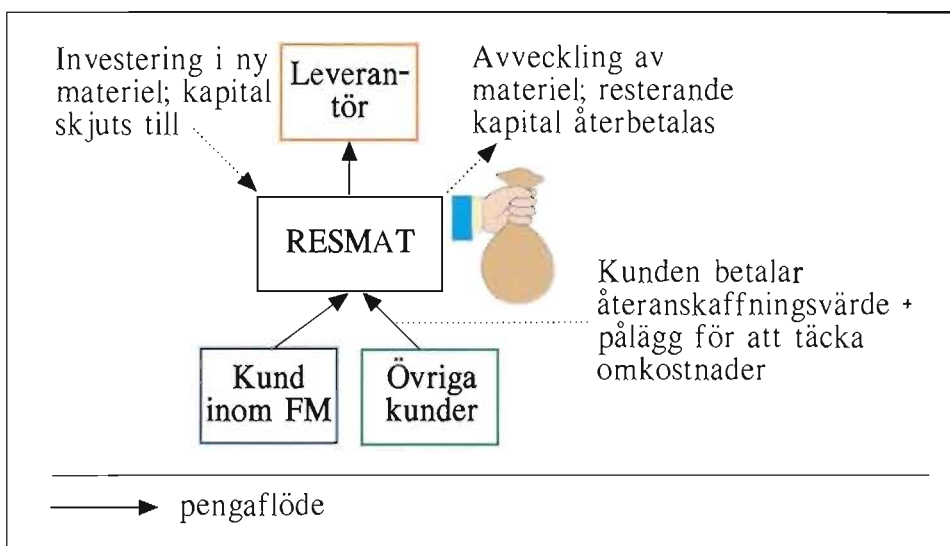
Investering i ny materiel; kapital skjuts till

Leverantör

Avveckling av materiel; resterande kapital återbetalas

RESMAT

Kunden betalar återanskaffningsvärde + pålägg för att täcka omkostnader

Kund inom FM

Övriga kunder

pengaflöde